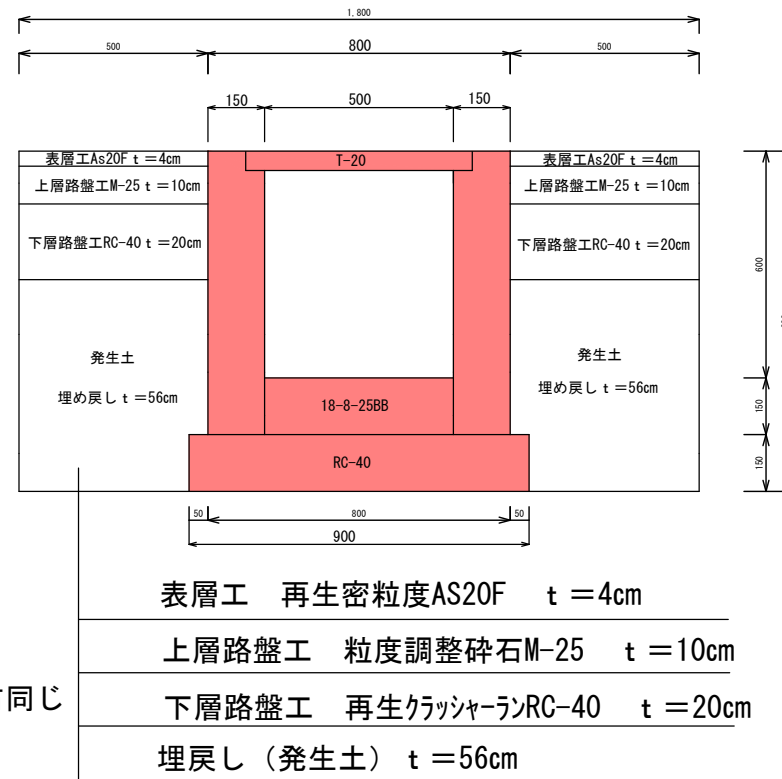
1,800

500

800

500

150

500

150

表層工As20F t ＝4cm

T-20

表層工As20F t ＝4cm

上層路盤工M-25 t ＝10cm

上層路盤工M-25 t ＝10cm

下層路盤工RC-40 t ＝20cm

下層路盤工RC-40 t ＝20cm

600

発生土

埋め戻し t ＝56cm

発生土

埋め戻し t ＝56cm

18-8-25BB

150

RC-40

150

50

800

50

900

表層工　再生密粒度AS20F　t ＝4cm

上層路盤工　粒度調整砕石M-25　t ＝10cm

同じ

下層路盤工　再生ｸﾗｯｼｬｰﾗﾝRC-40　t ＝20cm

埋戻し（発生土） t ＝56cm